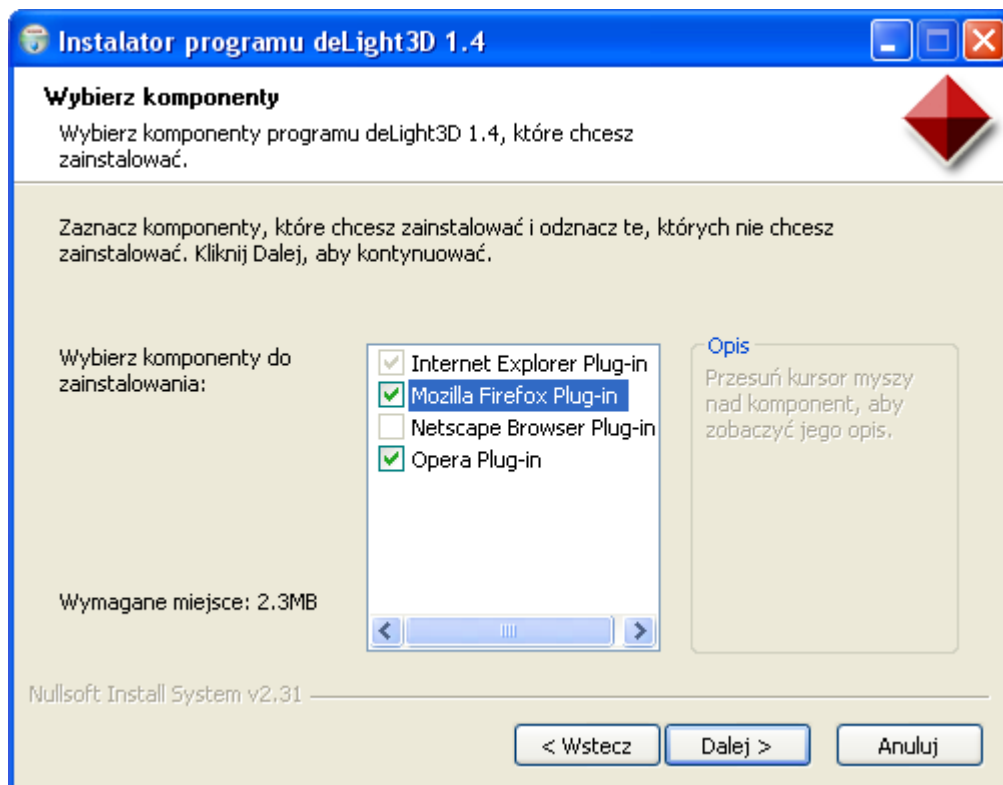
Instalator programu deLight3D 1.4

Wybierz komponenty

Wybierz komponenty programu deLight3D 1.4, które chcesz zainstalować.

Zaznacz komponenty, które chcesz zainstalować i odznacz te, których nie chcesz zainstalować. Kliknij Dalej, aby kontynuować.

Wybierz komponenty do zainstalowania:

Internet Explorer Plug-in
Mozilla Firefox Plug-in
Netscape Browser Plug-in
Opera Plug-in

Opis

Przesuń kursor myszy nad komponent, aby zobaczyć jego opis.

Wymagane miejsce: 2.3MB

Nullsoft Install System v2.31

< Wstecz

Dalej >

Anuluj